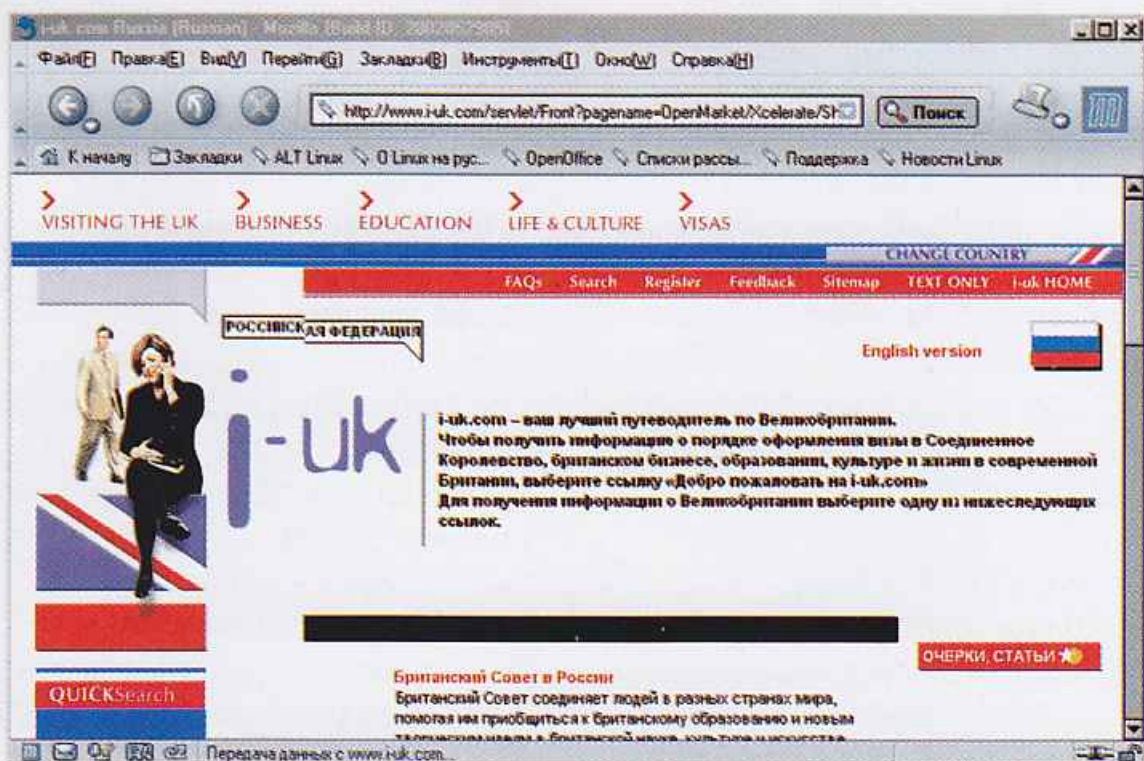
i-uk.com Russia (Russian) - Mozilla {Build ID: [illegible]}

Файл(F) Правка(E) Вид(V) Перейти(G) Закладки(B) Инструменты(T) Окно(W) Справка(H)

http://www.i-uk.com/servlet/Front?pagename=OpenMarket/Xcelerate/Sh

Поиск

К началу Закладки ALT Linux О Linux на рус... OpenOffice Списки рассы... Поддержка Новости Linux

VISITING THE UK BUSINESS EDUCATION LIFE & CULTURE VISAS

CHANGE COUNTRY

FAQs Search Register Feedback Sitemap TEXT ONLY i-uk HOME

РОССИЙСКАЯ ФЕДЕРАЦИЯ

English version

i-uk

i-uk.com – ваш лучший путеводитель по Великобритании.
Чтобы получить информацию о порядке оформления визы в Соединенное Королевство, британском бизнесе, образовании, культуре и жизни в современной Британии, выберите ссылку «Добро пожаловать на i-uk.com»
Для получения информации о Великобритании выберите одну из нижеследующих ссылок.

ОЧЕРКИ, СТАТЬИ

QUICKSearch

Британский Совет в России
Британский Совет соединяет людей в разных странах мира, помогая им приобщиться к британскому образованию и новым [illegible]

Передача данных с www.i-uk.com...